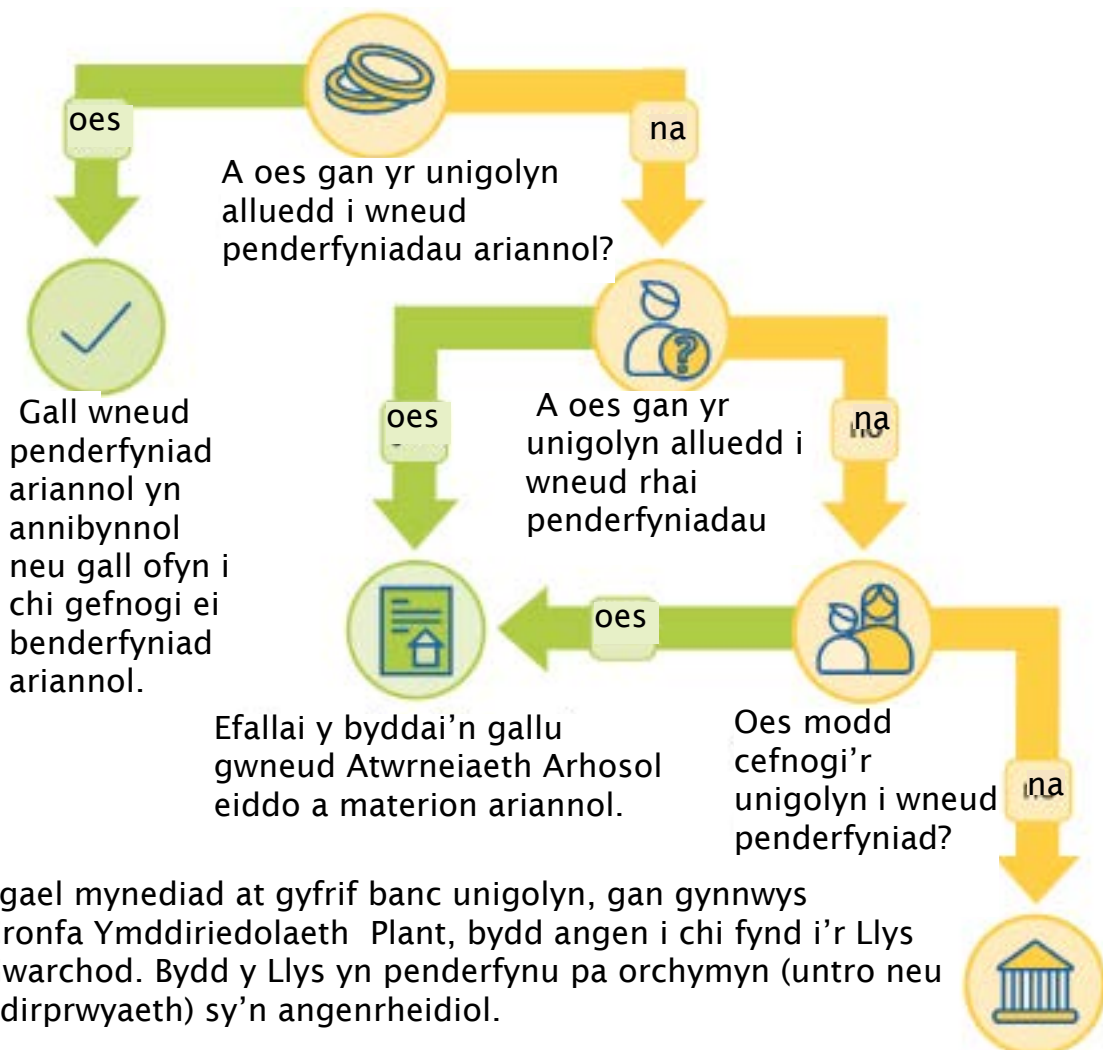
oes

na

A oes gan yr unigolyn alluedd i wneud penderfyniadau ariannol?

Gall wneud penderfyniad ariannol yn annibynnol neu gall ofyn i chi gefnogi ei benderfyniad ariannol.

oes

A oes gan yr unigolyn alluedd i wneud rhai penderfyniadau

na

oes

Efallai y byddai'n gallu gwneud Atwrneiaeth Arhosol eiddo a materion ariannol.

Oes modd cefnogi'r unigolyn i wneud penderfyniad?

na

gael mynediad at gyfrif banc unigolyn, gan gynnwys ronfa Ymddiriedolaeth Plant, bydd angen i chi fynd i'r Llys warchod. Bydd y Llys yn penderfynu pa orchymyn (untro neu dirprwyaeth) sy'n angenrheidiol.